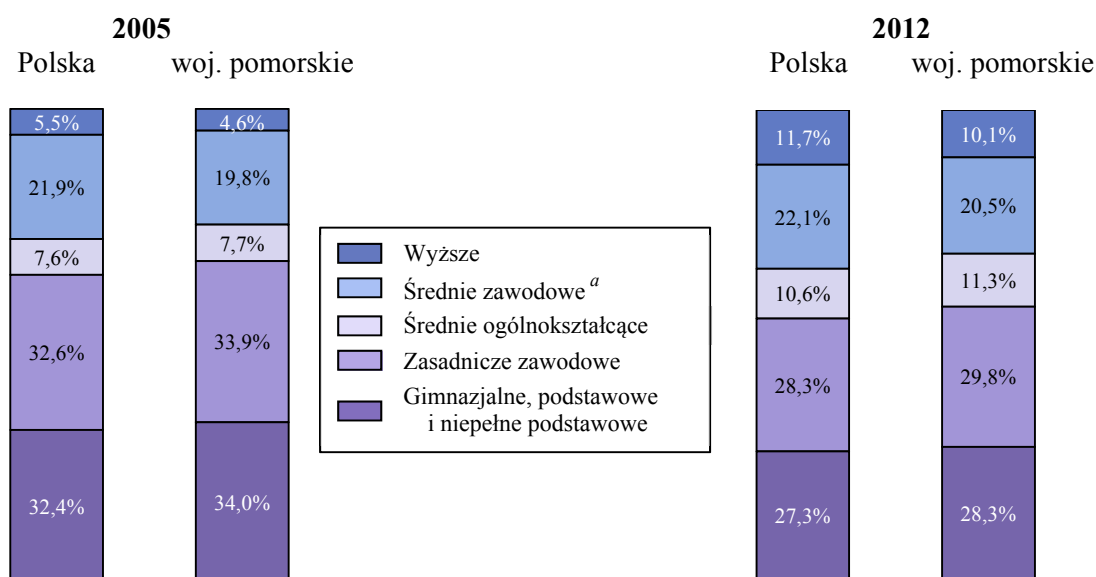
2005

Polska woj. pomorskie

5,5%
21,9%
7,6%
32,6%
32,4%

4,6%
19,8%
7,7%
33,9%
34,0%

Wyższe
Średnie zawodowe $^{a}$
Średnie ogólnokształcące
Zasadnicze zawodowe
Gimnazjalne, podstawowe i niepełne podstawowe

2012

Polska woj. pomorskie

11,7%
22,1%
10,6%
28,3%
27,3%

10,1%
20,5%
11,3%
29,8%
28,3%